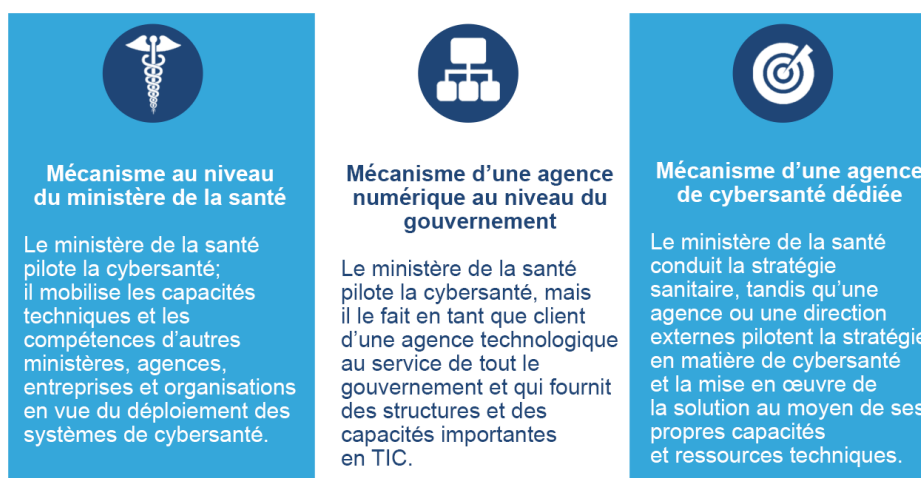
Mécanisme au niveau du ministère de la santé

Le ministère de la santé pilote la cybersanté; il mobilise les capacités techniques et les compétences d'autres ministères, agences, entreprises et organisations en vue du déploiement des systèmes de cybersanté.

Mécanisme d'une agence numérique au niveau du gouvernement

Le ministère de la santé pilote la cybersanté, mais il le fait en tant que client d'une agence technologique au service de tout le gouvernement et qui fournit des structures et des capacités importantes en TIC.

Mécanisme d'une agenc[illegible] de cybersanté dédiée

Le ministère de la santé conduit la stratégie sanitaire, tandis qu'une agence ou une direction externes pilotent la stratégi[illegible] en matière de cybersanté et la mise en œuvre de la solution au moyen de se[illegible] propres capacités et ressources techniques.